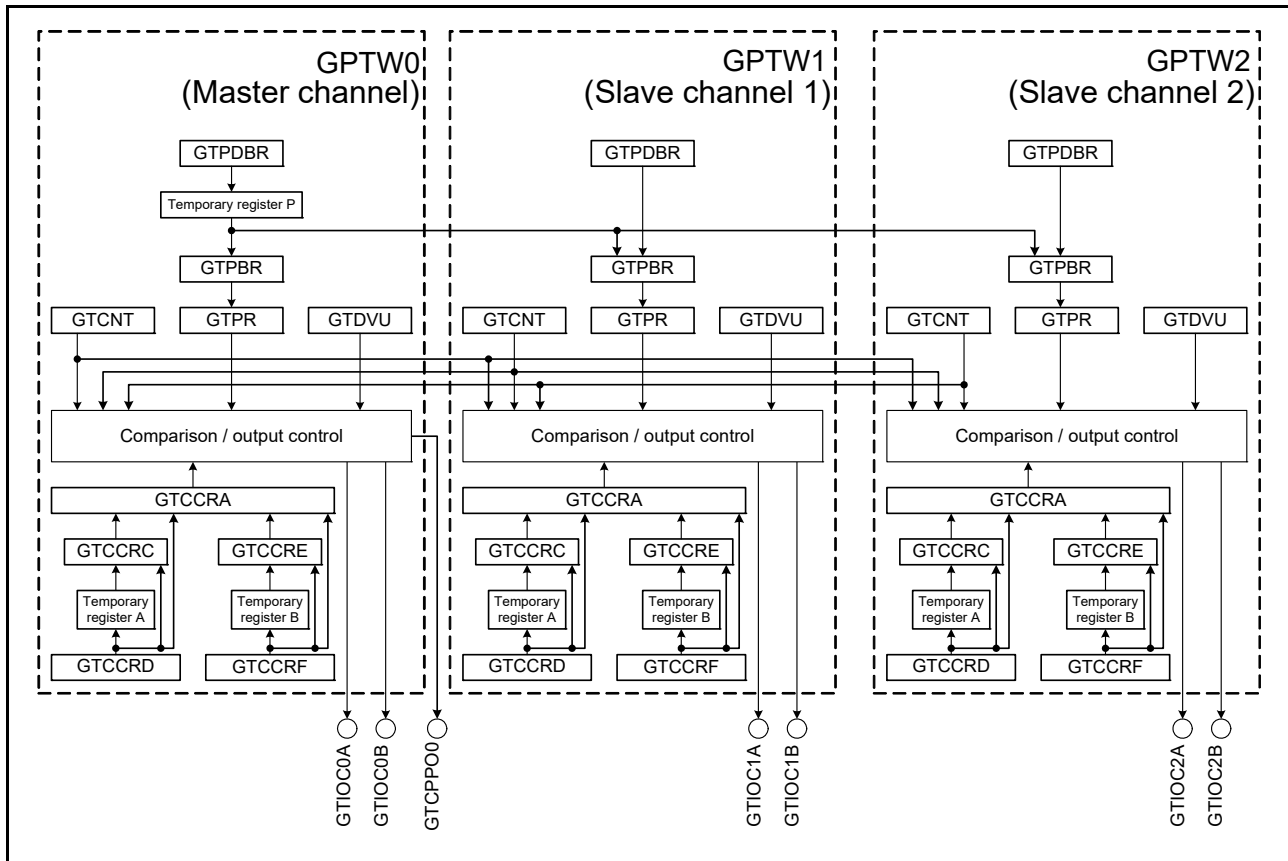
GPTW0
(Master channel)

GTPDBR

Temporary register P

GTPBR

GTCNT

GTPR

GTDVU

Comparison / output control

GTCCRA

GTCCRC

GTCCRE

Temporary register A

Temporary register B

GTCCRD

GTCCRF

GPTW1
(Slave channel 1)

GTPDBR

GTPBR

GTCNT

GTPR

GTDVU

Comparison / output control

GTCCRA

GTCCRC

GTCCRE

Temporary register A

Temporary register B

GTCCRD

GTCCRF

GPTW2
(Slave channel 2)

GTPDBR

GTPBR

GTCNT

GTPR

GTDVU

Comparison / output control

GTCCRA

GTCCRC

GTCCRE

Temporary register A

Temporary register B

GTCCRD

GTCCRF

GTIOC0A GTIOC0B GTCPPO0

GTIOC1A GTIOC1B

GTIOC2A GTIOC2B